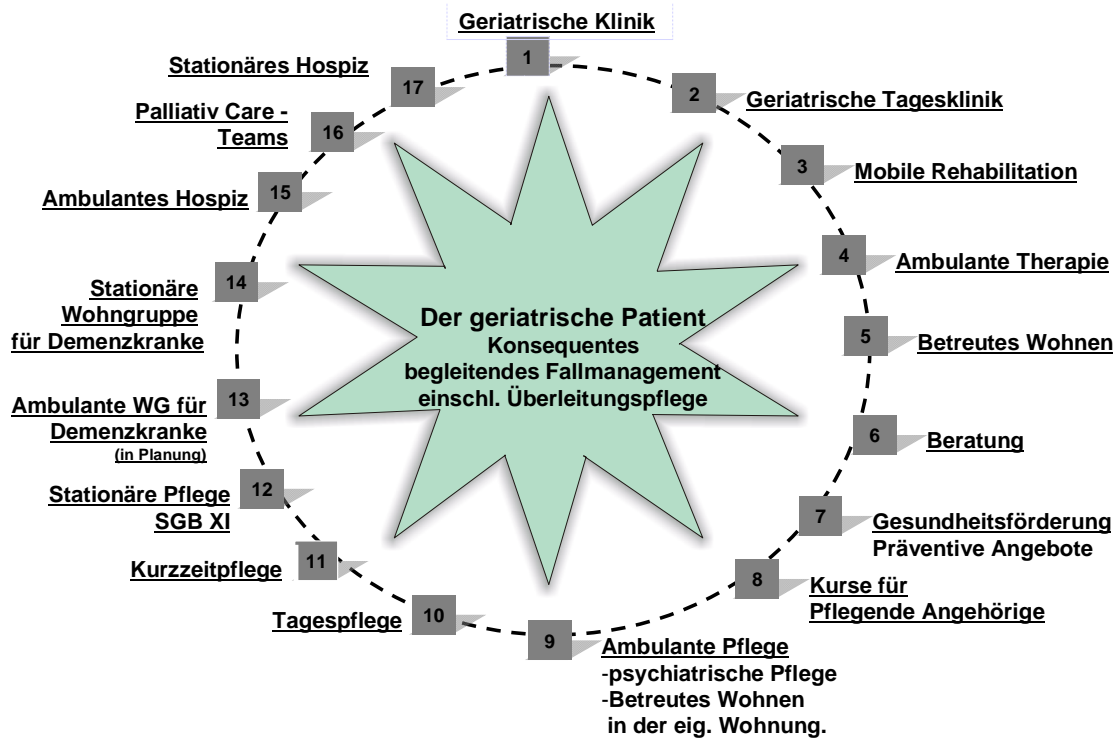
Geriatrische Klinik
1

2
Geriatrische Tagesklinik

3
Mobile Rehabilitation

4
Ambulante Therapie

5
Betreutes Wohnen

6
Beratung

7
Gesundheitsförderung
Präventive Angebote

8
Kurse für Pflegende Angehörige

9
Ambulante Pflege
-psychiatrische Pflege
-Betreutes Wohnen in der eig. Wohnung.

10
Tagespflege

11
Kurzzeitpflege

12
Stationäre Pflege SGB XI

13
Ambulante WG für Demenzkranke
(in Planung)

14
Stationäre Wohngruppe für Demenzkranke

15
Ambulantes Hospiz

16
Palliativ Care - Teams

17
Stationäres Hospiz

Der geriatrische Patient
Konsequentes begleitendes Fallmanagement einschl. Überleitungspflege